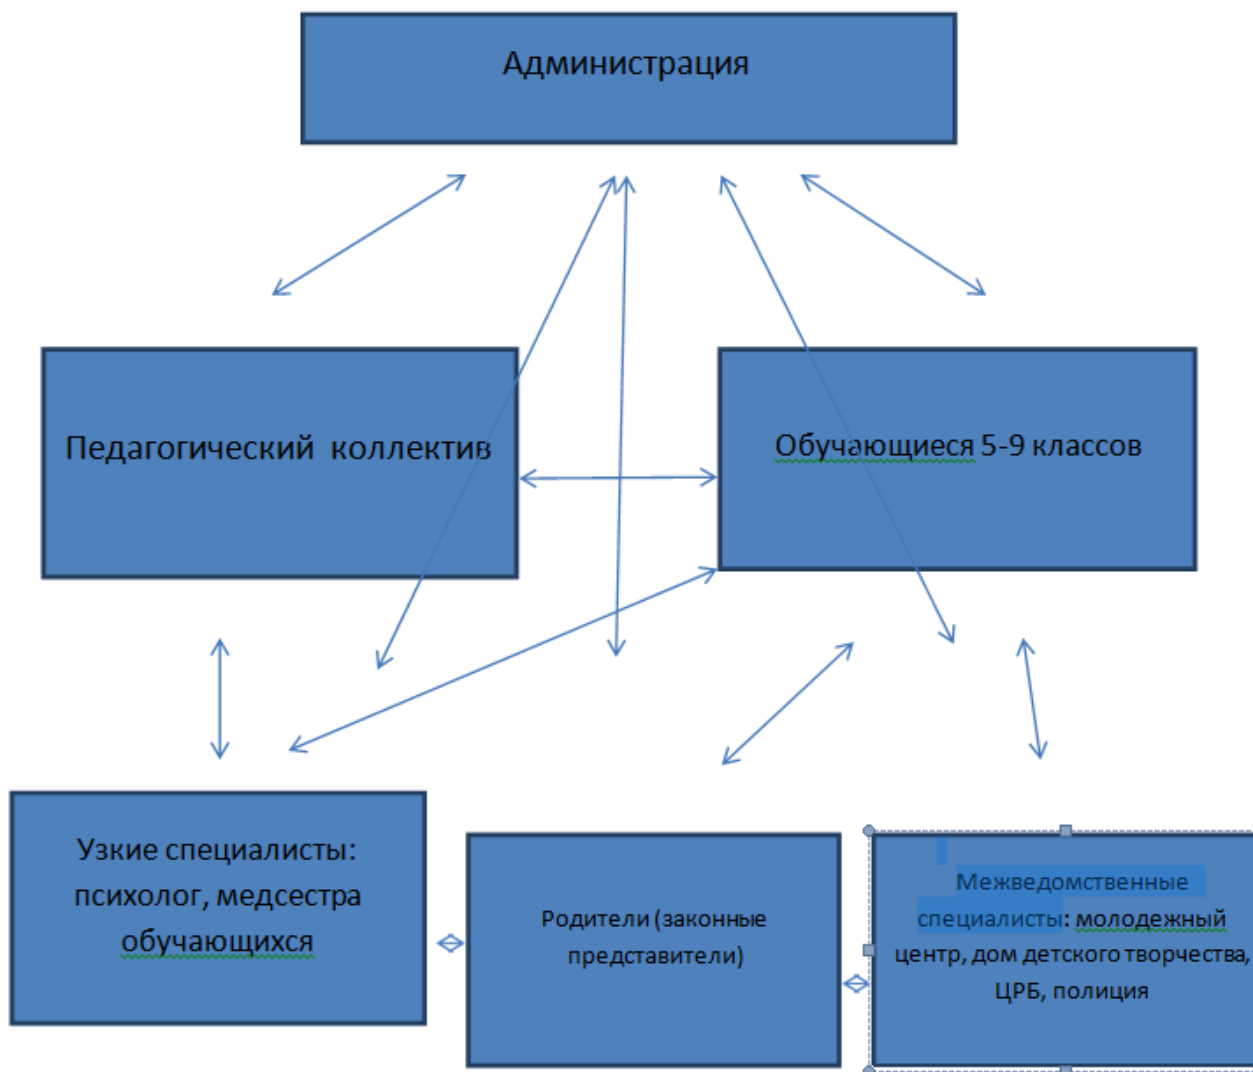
Администрация

Педагогический коллектив

Обучающиеся 5-9 классов

Узкие специалисты: психолог, медсестра обучающихся

Родители (законные представители)

Межведомственные специалисты: молодежный центр, дом детского творчества, ЦРБ, полиция